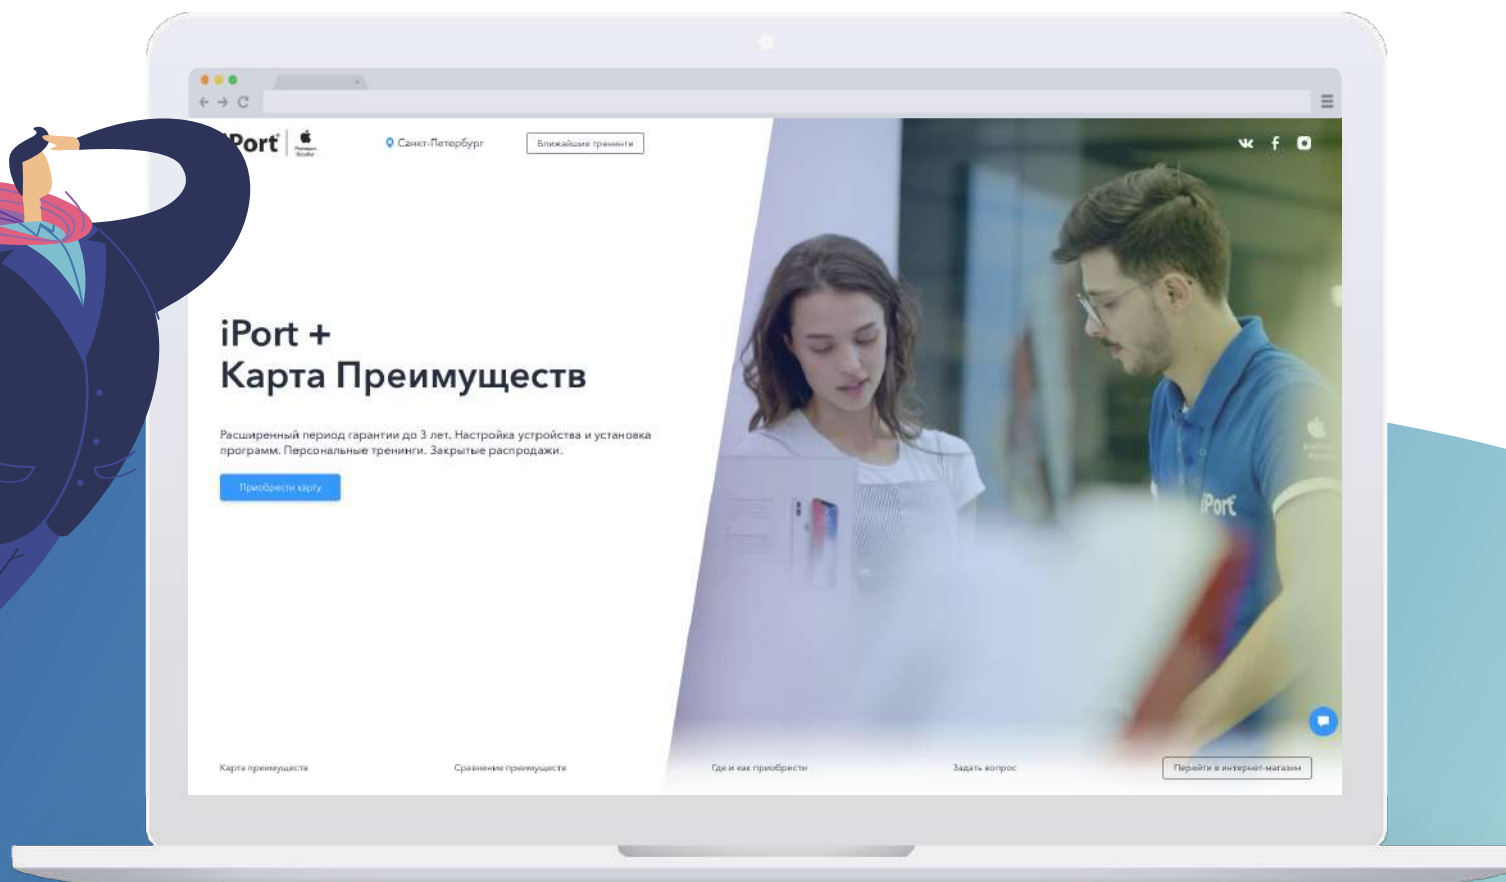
iPort

Санкт-Петербург

Ближайшие тренинги

iPort +
Карта Преимуществ

Расширенный период гарантии до 3 лет. Настройка устройства и установка программ. Персональные тренинги. Закрытые распродажи.

Приобрести карту

iPort

Карта преимуществ

Сравнение преимуществ

Где и как приобрести

Задать вопрос

Перейти в интернет-магазин